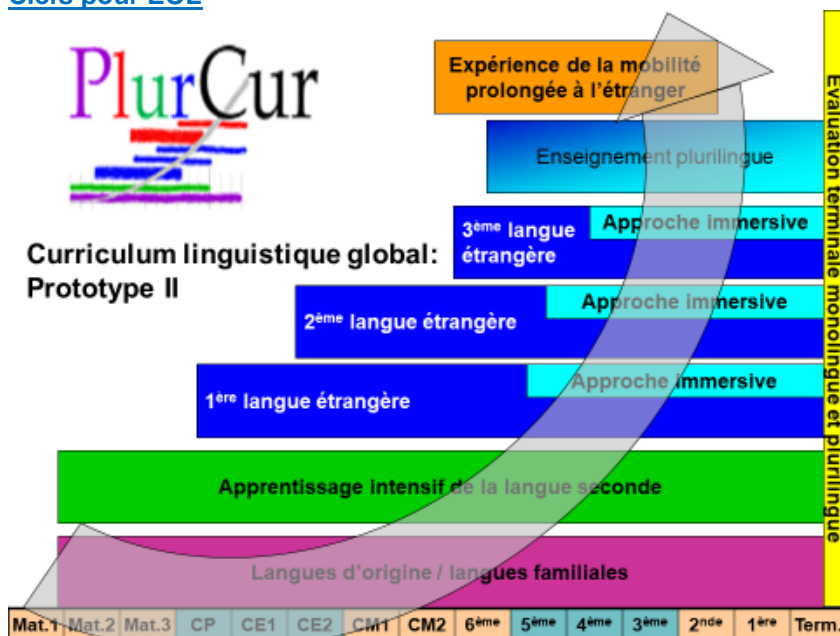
Clefs pour LCE

PlurCur

Curriculum linguistique global: Prototype II

Expérience de la mobilité prolongée à l'étranger

Enseignement plurilingue

3ème langue étrangère

Approche immersive

2ème langue étrangère

Approche immersive

1ère langue étrangère

Approche immersive

Apprentissage intensif de la langue seconde

Langues d'origine / langues familiales

Évaluation terminale monolingue et plurilingue

| Mat.1 | Mat.2 | Mat.3 | CP | CE1 | CE2 | CM1 | CM2 | 6ème | 5ème | 4ème | 3ème | 2nde | 1ère | Term. |
|---|---|---|---|---|---|---|---|---|---|---|---|---|---|---|